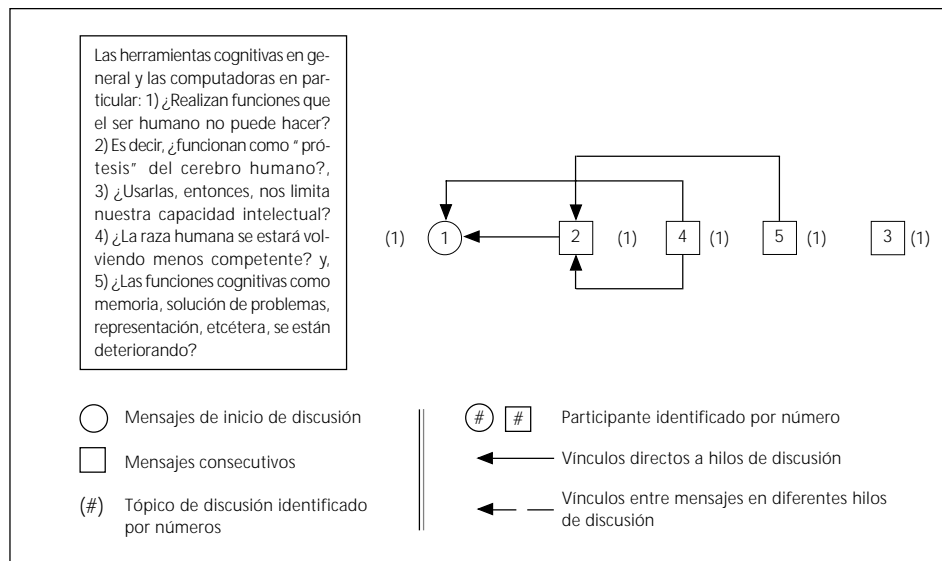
Las herramientas cognitivas en general y las computadoras en particular: 1) ¿Realizan funciones que el ser humano no puede hacer? 2) Es decir, ¿funcionan como "prótesis" del cerebro humano?, 3) ¿Usarlas, entonces, nos limita nuestra capacidad intelectual? 4) ¿La raza humana se estará volviendo menos competente? y, 5) ¿Las funciones cognitivas como memoria, solución de problemas, representación, etcétera, se están deteriorando?

(1) 1 2 (1) 4 (1) 5 (1) 3 (1)

Mensajes de inicio de discusión

Mensajes consecutivos

(#) Tópico de discusión identificado por números

# # Participante identificado por número

Vínculos directos a hilos de discusión

Vínculos entre mensajes en diferentes hilos de discusión